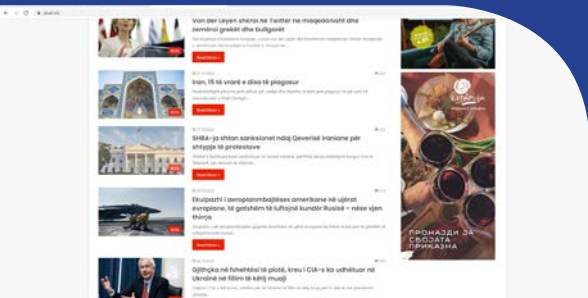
Von der Leyen shëroi në Twitter në maqedonisht dhe zemëroi grekët dhe bullgarët

Read More »

Iran, 15 të vrarë e disa të plagosur

Read More »

SHBA-ja shton sanksionet ndaj Qeverisë iraniane për shtypje të protestave

Read More »

Ekuipazhi i aeroplanmbajtëses amerikane në ujërat evropiane, të gatshëm të luftojnë kundër Rusisë – nëse vjen thirrja

Read More »

Gjithçka në fshehtësi të plotë, kreu i CIA-s ka udhëtuar në Ukrainë në fillim të këtij muaji

ПРОНАЈДИ ЈА СВОЈАТА ПРИКАЗНА